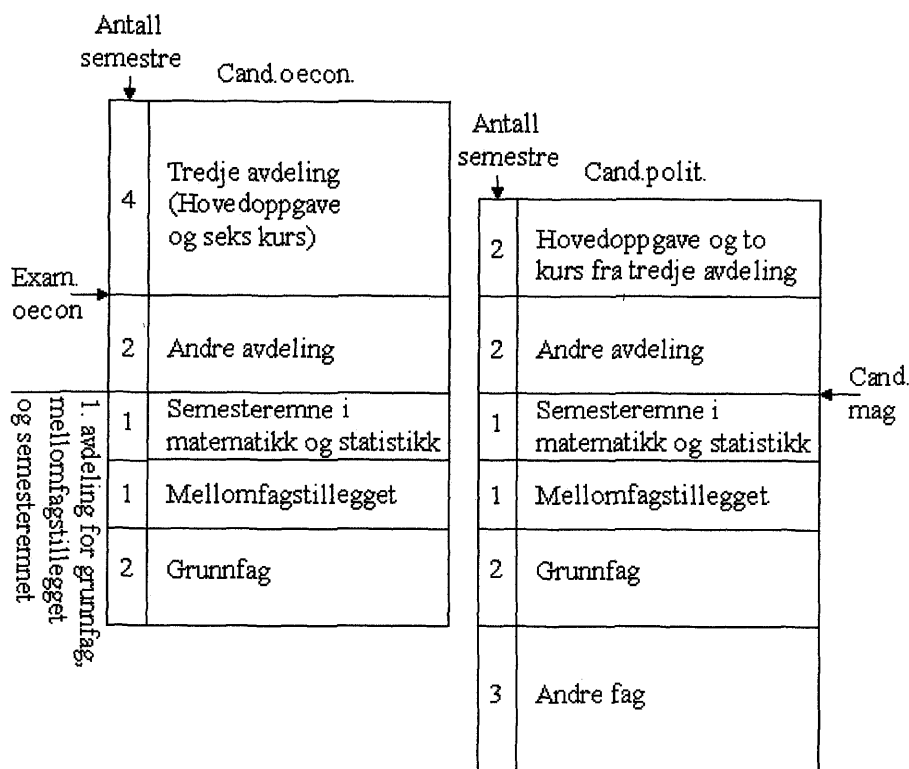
Antall semestre

Cand.oecon.

| | |
|---|---|
| 4 | Tredje avdeling (Hovedoppgave og seks kurs) |
| 2 | Andre avdeling |
| 1 | Semesteremne i matematikk og statistikk |
| 1 | Mellomfagstillegget |
| 2 | Grunnfag |

Exam. oecon

1. avdeling for grunnfag, mellomfagstillegget og semesteremnet

Antall semestre

Cand.polit.

| | |
|---|---|
| 2 | Hovedoppgave og to kurs fra tredje avdeling |
| 2 | Andre avdeling |
| 1 | Semesteremne i matematikk og statistikk |
| 1 | Mellomfagstillegget |
| 2 | Grunnfag |
| 3 | Andre fag |

Cand. mag